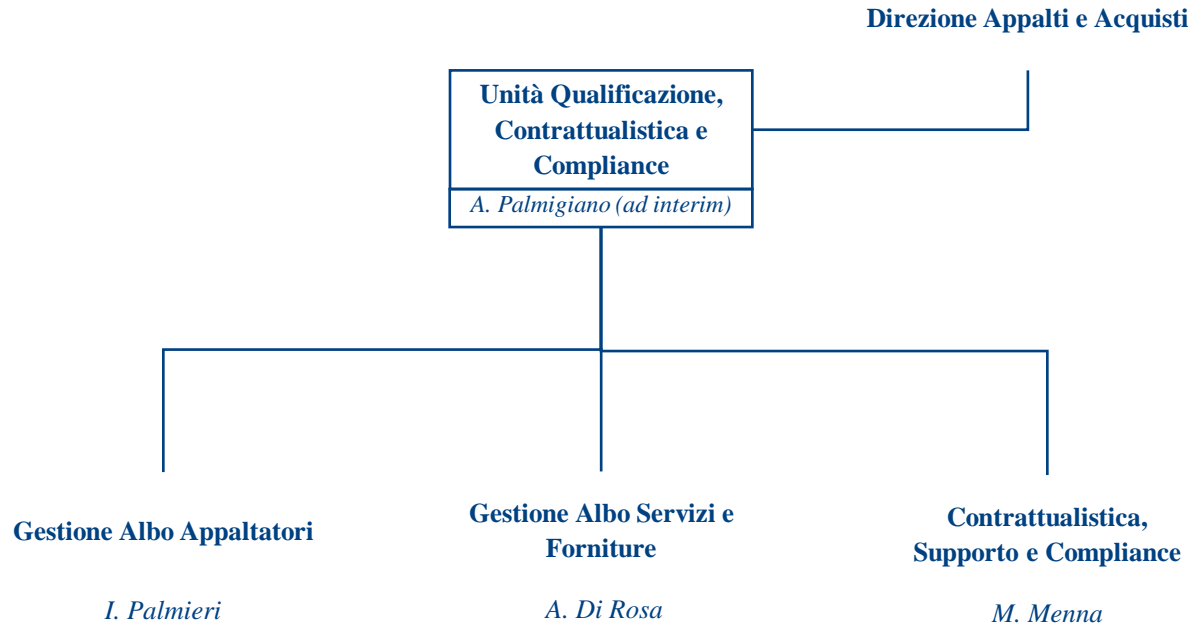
Direzione Appalti e Acquisti

Unità Qualificazione, Contrattualistica e Compliance

A. Palmigiano (ad interim)

Gestione Albo Appaltatori

I. Palmieri

Gestione Albo Servizi e Forniture

A. Di Rosa

Contrattualistica, Supporto e Compliance

M. Menna